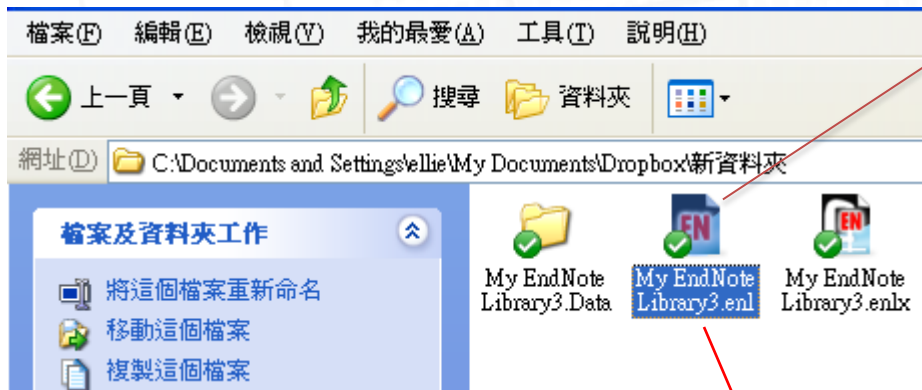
檔案(F) 編輯(E) 檢視(V) 我的最愛(A) 工具(T) 說明(H)

上一頁 搜尋 資料夾

網址(D) C:\Documents and Settings\ellie\My Documents\Dropbox\新資料夾

檔案及資料夾工作

將這個檔案重新命名
移動這個檔案
複製這個檔案

My EndNote Library3.Data

My EndNote Library3.enl

My EndNote Library3.enlx